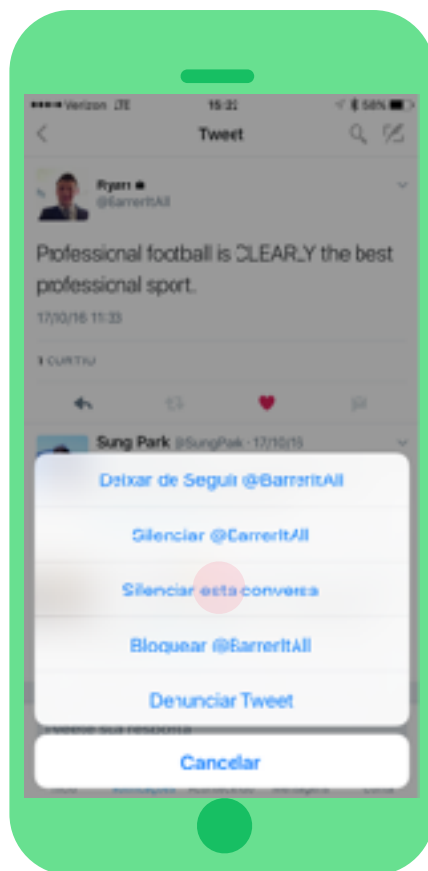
Verizon LTE 15:21 56%

Tweet

Ryan
@BarrerItAll

Professional football is CLEARLY the best professional sport.

17/10/16 11:33

1 CURTIU

Sung Park @SungPark · 17/10/16

Deixar de Seguir @BarrerItAll

Silenciar @BarrerItAll

Silenciar esta conversa

Bloquear @BarrerItAll

Denunciar Tweet

Tweete sua resposta

Cancelar